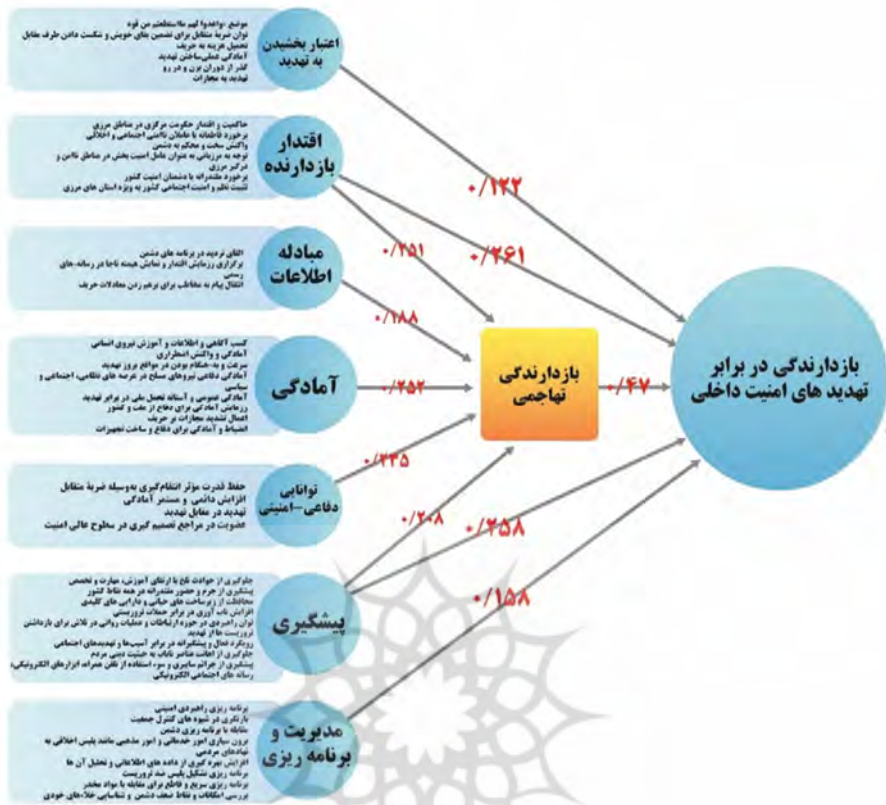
اعتبار بخشیدن به تهدید

موضع «واعدوا لهم ما استطعتم من قوه»
توان ضربه متقابل برای تضمین های خویش و شکست دادن طرف مقابل
تحمیل هزینه به حریف
آمادگی عملی‌ساختن تهدید
گذر از دوران برن و در رو
تهدید به مجازات

اقتدار بازدارنده

حاکمیت و اقتدار حکومت مرکزی در مناطق مرزی
برخورد قاطعانه با عاملان ناامنی اجتماعی و اخلاقی
واکنش سخت و محکم به دشمن
توجه به مرزبانی به عنوان عامل امنیت بخش در مناطق ناامن و مرزی
برخورد مقتدرانه با دشمنان امنیت کشور
تثبیت نظم و امنیت اجتماعی کشور به ویژه استان های مرزی

مبادله اطلاعات

القای تردید در برنامه های دشمن
برگزاری رزمایش اقتدار و نمایش هیمنه ناجا در رسانه های رسمی
انتقال پیام به مخاطب برای برهم زدن معادلات حریف

آمادگی

کسب آگاهی و اطلاعات و آموزش نیروی انسانی
آمادگی و واکنش اضطراری
سرعت و به‌هنگام بودن در مواقع بروز تهدید
آمادگی دفاعی نیروهای مسلح در عرصه های نظامی، اجتماعی و سیاسی
آمادگی عمومی و آستانه تحمل ملی در برابر تهدید
رزمایش آمادگی برای دفاع از ملت و کشور
اعمال تشدید مجازات بر حریف
انضباط و آمادگی برای دفاع و ساخت تجهیزات

توانایی دفاعی-امنیتی

حفظ قدرت مؤثر انتقام‌گیری به‌وسیله ضربة متقابل
افزایش دائمی و مستمر آمادگی
تهدید در مقابل تهدید
عضویت در مراجع تصمیم گیری در سطوح عالی امنیت

پیشگیری

جلوگیری از حوادث تلخ با ارتقای آموزش، مهارت و تخصص
پیشگیری از جرم و حضور مقتدرانه در همه نقاط کشور
محافظت از زیرساخت های حیاتی و دارایی های کلیدی
افزایش تاب‌آوری در برابر حملات تروریستی
توان راهبردی در حوزه ارتباطات و عملیات روانی در تلاش برای بازداشتن تروریست ها از تهدید
رویکرد فعال و پیشگیرانه در برابر آسیب‌ها و تهدیدهای اجتماعی
جلوگیری از اتخاذ تصمیمات ناشایست نسبت به حیثیت دینی مردم
پیشگیری از جرائم سایبری و سوء استفاده از نقش همراه ابزارهای الکترونیکی، رسانه های اجتماعی الکترونیکی

مدیریت و برنامه ریزی

برنامه ریزی راهبردی امنیتی
بازنگری در شیوه های کنترل جمعیت
مقابله با برنامه ریزی دشمن
برون سپاری امور خدماتی و امور مذهبی مانند پلیس اخلاقی به نهادهای مردمی
افزایش بهره گیری از داده های اطلاعاتی و تحلیل آن ها
برنامه ریزی تشکیل پلیس ضد تروریست
برنامه ریزی سریع و قاطع برای مقابله با مواد مخدر
بررسی امکانات و نقاط ضعف دشمن و شناسایی خلاءهای خودی

بازدارندگی تهاجمی

بازدارندگی در برابر تهدید های امنیت داخلی

۰/۱۲۲
۰/۲۶۱
۰/۲۵۱
۰/۱۸۸
۰/۲۵۲
۰/۴۷
۰/۲۴۵
۰/۲۰۸
۰/۲۵۸
۰/۱۵۸